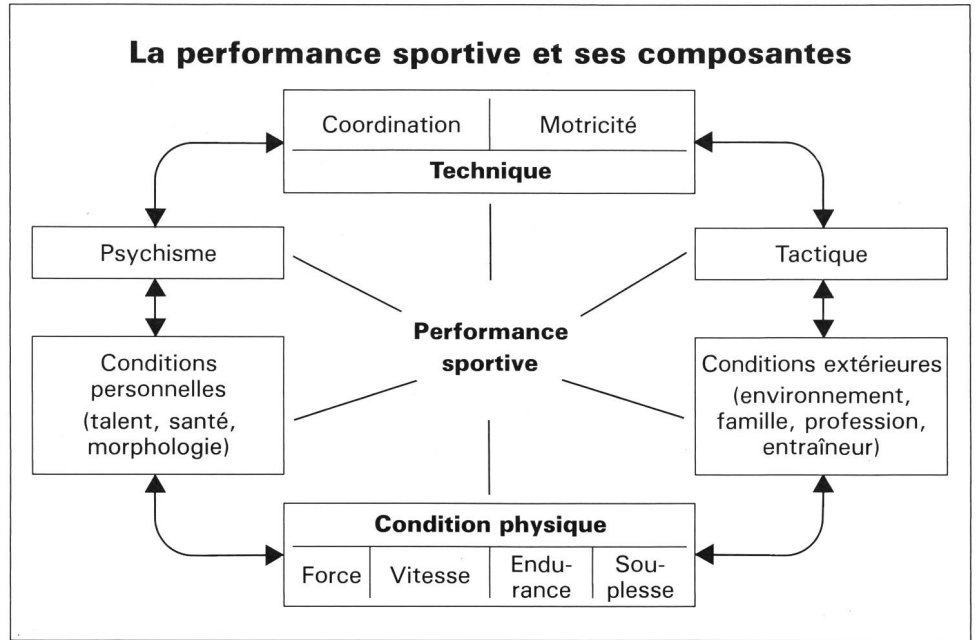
La performance sportive et ses composantes

Coordination | Motricité

Technique

Psychisme

Tactique

Performance sportive

Conditions personnelles (talent, santé, morphologie)

Conditions extérieures (environnement, famille, profession, entraîneur)

Condition physique

Force | Vitesse | Endurance | Souplesse